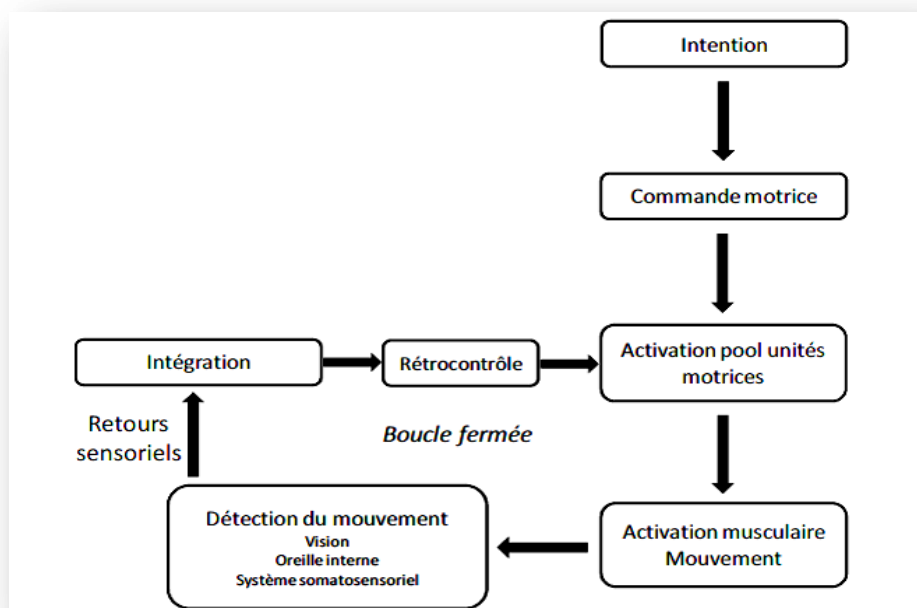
Intention

Commande motrice

Intégration

Rétrocontrôle

Activation pool unités motrices

Retours sensoriels

Boucle fermée

Détection du mouvement
Vision
Oreille interne
Système somatosensoriel

Activation musculaire
Mouvement